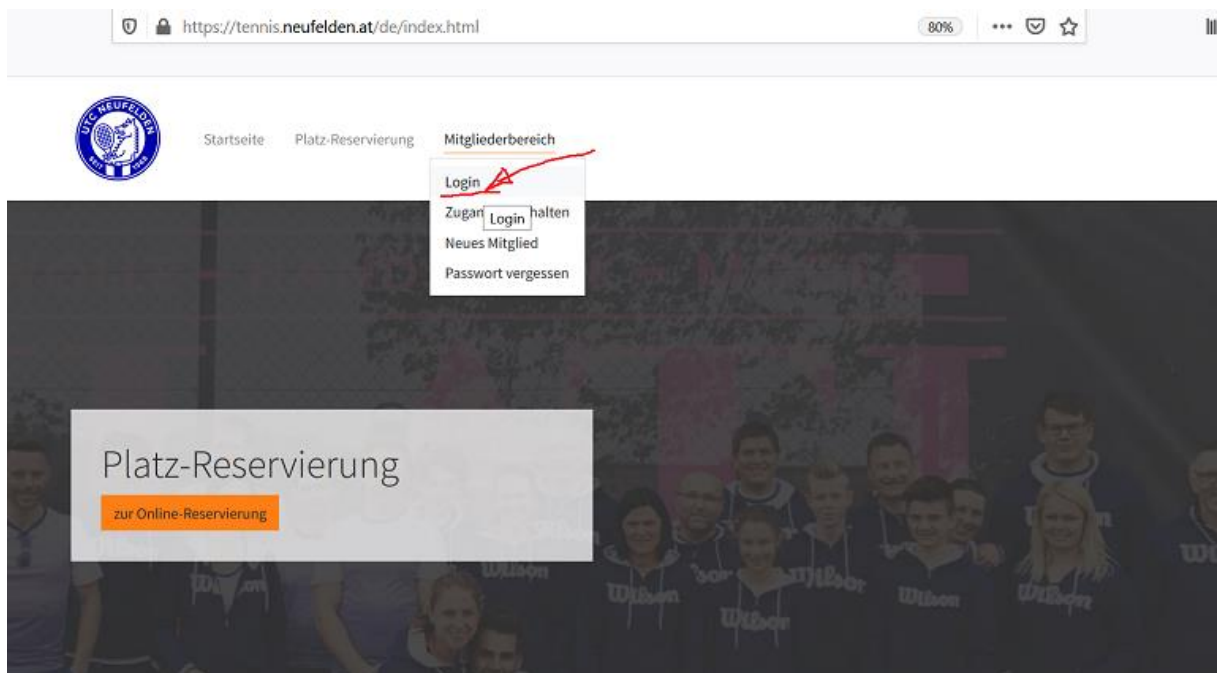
https://tennis.neufelden.at/de/index.html

80%

UTC NEUFELDEN

SEIT 1988

Startseite Platz-Reservierung Mitgliederbereich

Login

Zugan Login halten

Neues Mitglied

Passwort vergessen

Platz-Reservierung

zur Online-Reservierung

Wilson